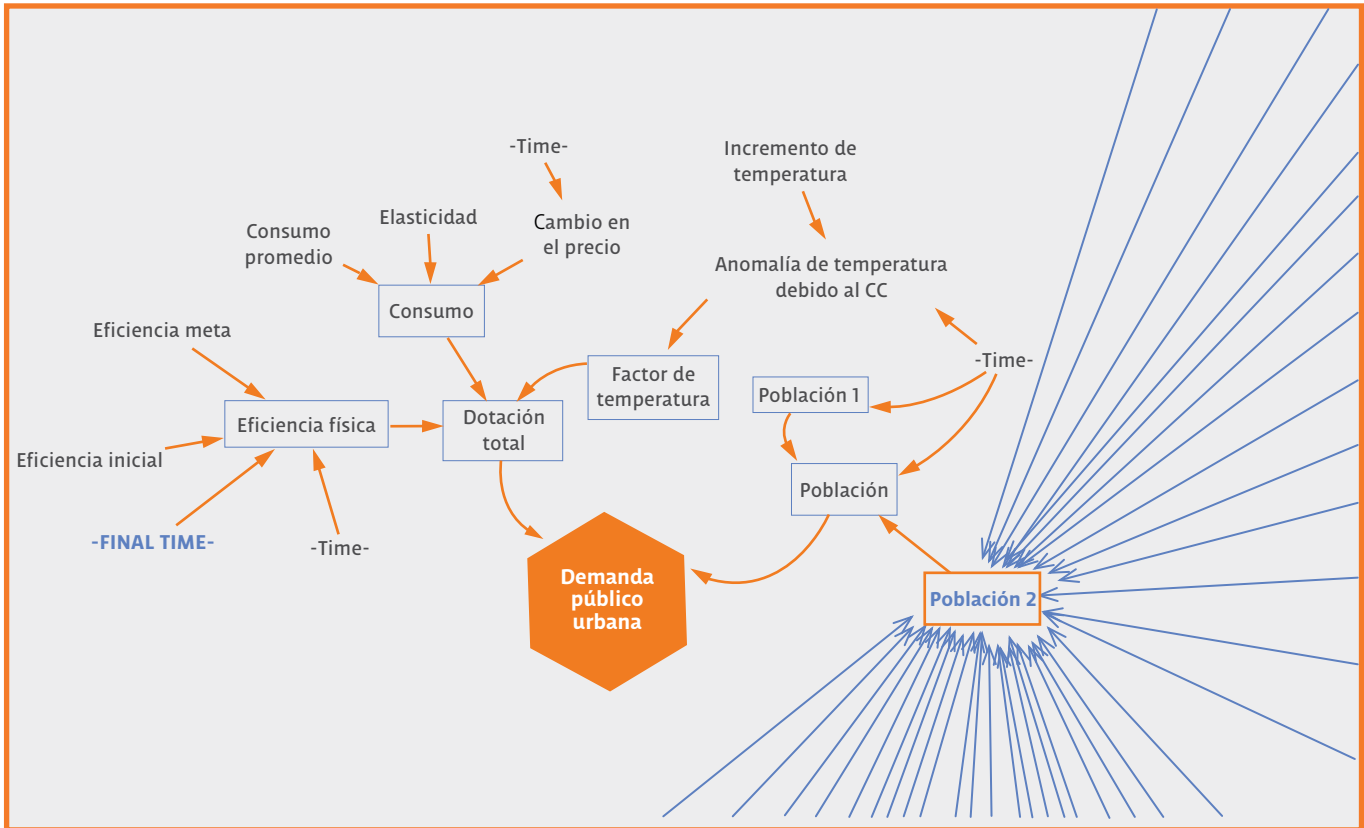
-Time-

Incremento de temperatura

Elasticidad

Cambio en el precio

Consumo promedio

Anomalía de temperatura debido al CC

Consumo

Eficiencia meta

-Time-

Factor de temperatura

Población 1

Eficiencia física

Dotación total

Eficiencia inicial

Población

-FINAL TIME-

-Time-

Demanda público urbana

Población 2